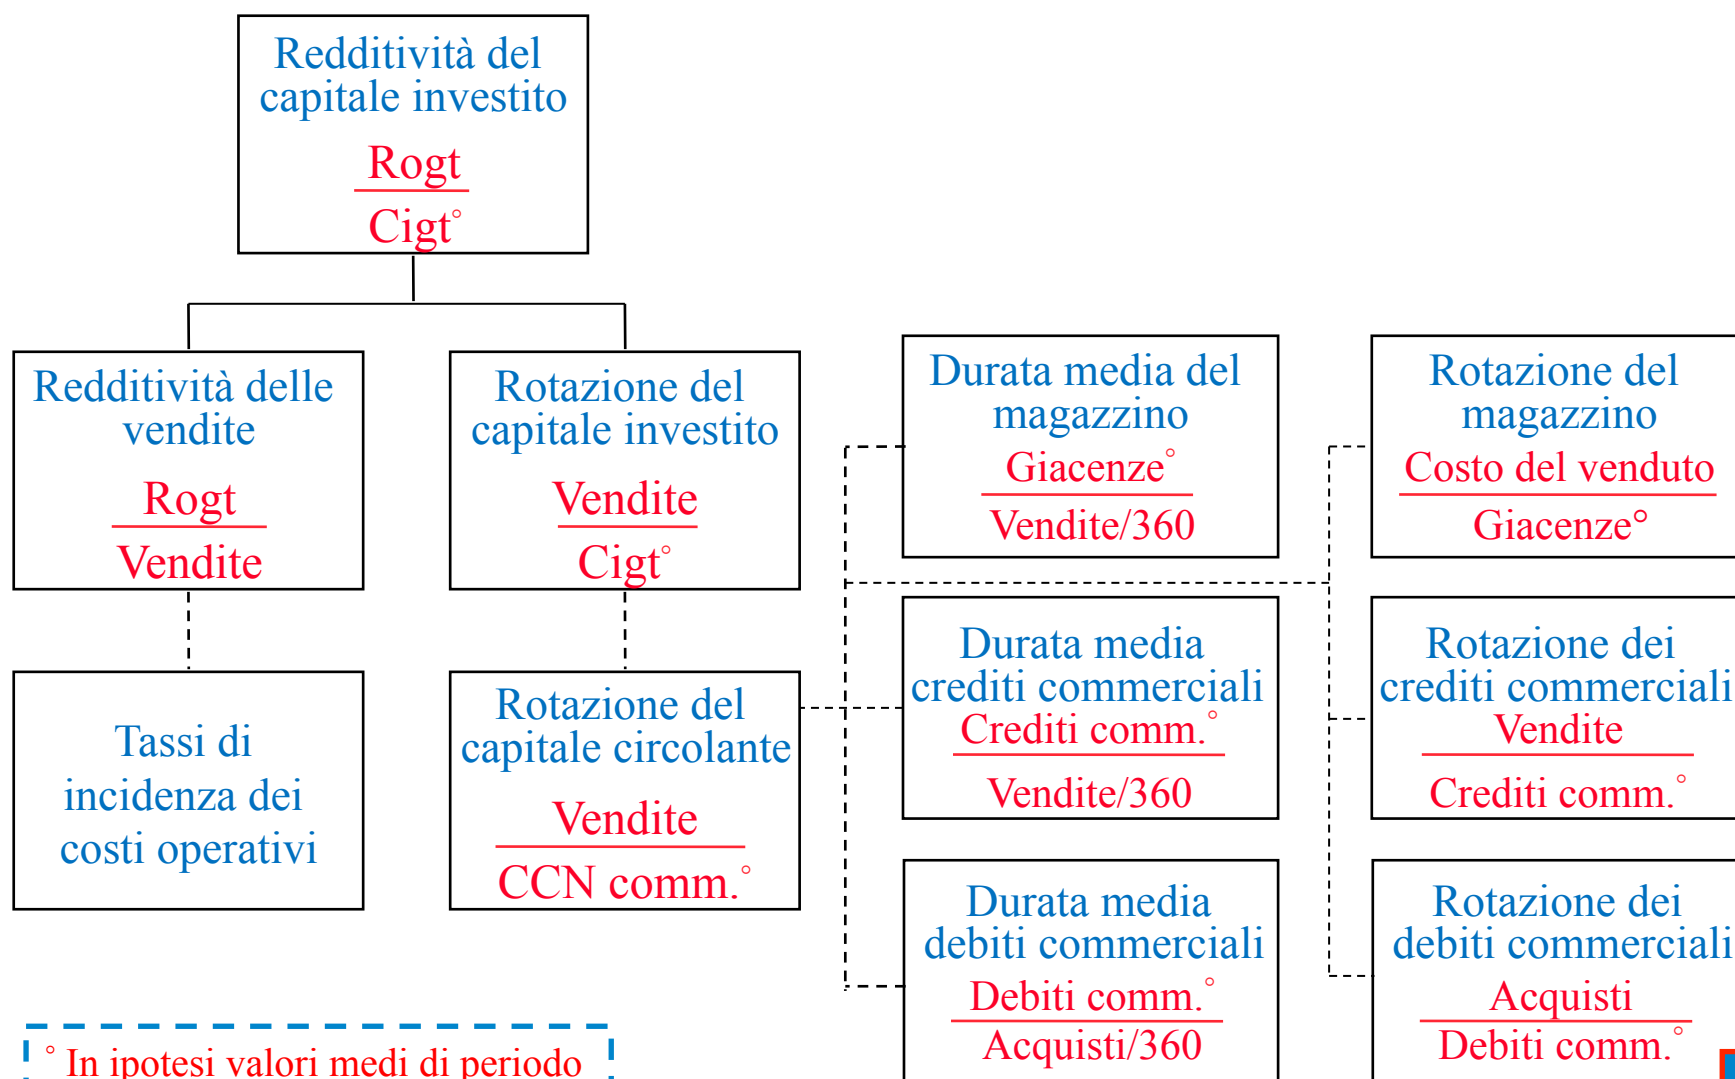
Redditività del capitale investito
$\frac{\text{Rogt}}{\text{Cigt}^{\circ}}$

Redditività delle vendite
$\frac{\text{Rogt}}{\text{Vendite}}$

Rotazione del capitale investito
$\frac{\text{Vendite}}{\text{Cigt}^{\circ}}$

Tassi di incidenza dei costi operativi

Rotazione del capitale circolante
$\frac{\text{Vendite}}{\text{CCN comm.}^{\circ}}$

Durata media del magazzino
$\frac{\text{Giacenze}^{\circ}}{\text{Vendite/360}}$

Rotazione del magazzino
$\frac{\text{Costo del venduto}}{\text{Giacenze}^{\circ}}$

Durata media crediti commerciali
$\frac{\text{Crediti comm.}^{\circ}}{\text{Vendite/360}}$

Rotazione dei crediti commerciali
$\frac{\text{Vendite}}{\text{Crediti comm.}^{\circ}}$

Durata media debiti commerciali
$\frac{\text{Debiti comm.}^{\circ}}{\text{Acquisti/360}}$

Rotazione dei debiti commerciali
$\frac{\text{Acquisti}}{\text{Debiti comm.}^{\circ}}$

° In ipotesi valori medi di periodo